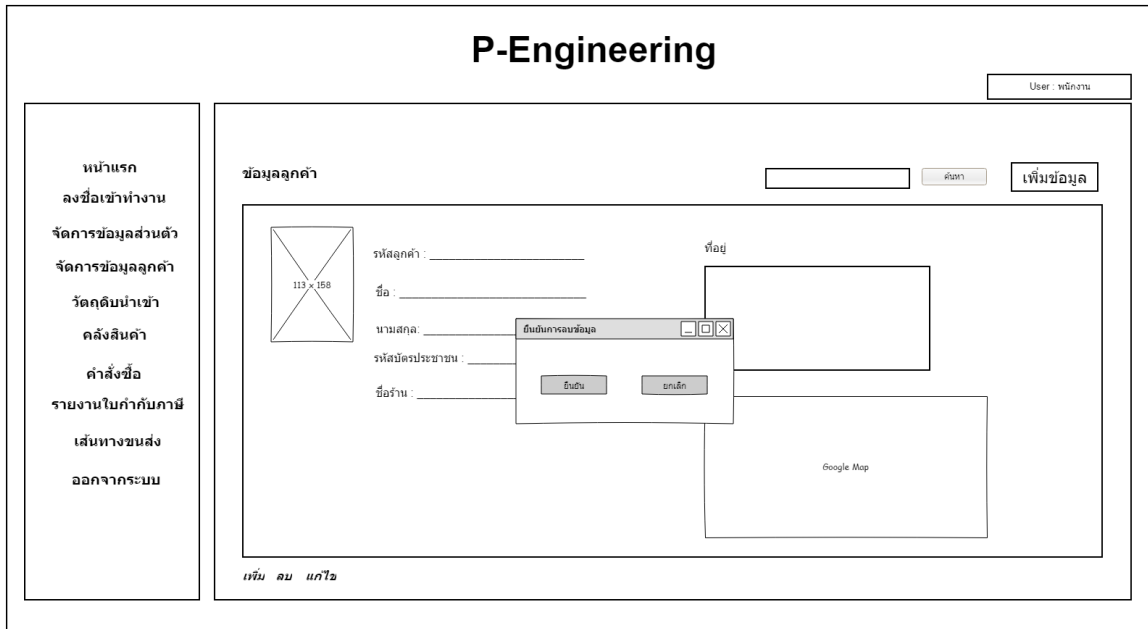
P-Engineering

User : พนักงาน

หน้าแรก
ลงชื่อเข้าทำงาน
จัดการข้อมูลส่วนตัว
จัดการข้อมูลลูกค้า
วัตถุดิบนำเข้า
คลังสินค้า
คำสั่งซื้อ
รายงานใบกำกับภาษี
เส้นทางขนส่ง
ออกจากระบบ

ข้อมูลลูกค้า

ค้นหา

เพิ่มข้อมูล

113 × 158

รหัสลูกค้า : ____________________

ชื่อ : ________________________

นามสกุล: ____________

รหัสบัตรประชาชน : ______

ชื่อร้าน : ____________

ที่อยู่

ยืนยันการลบข้อมูล

ยืนยัน

ยกเลิก

Google Map

เพิ่ม ลบ แก้ไข